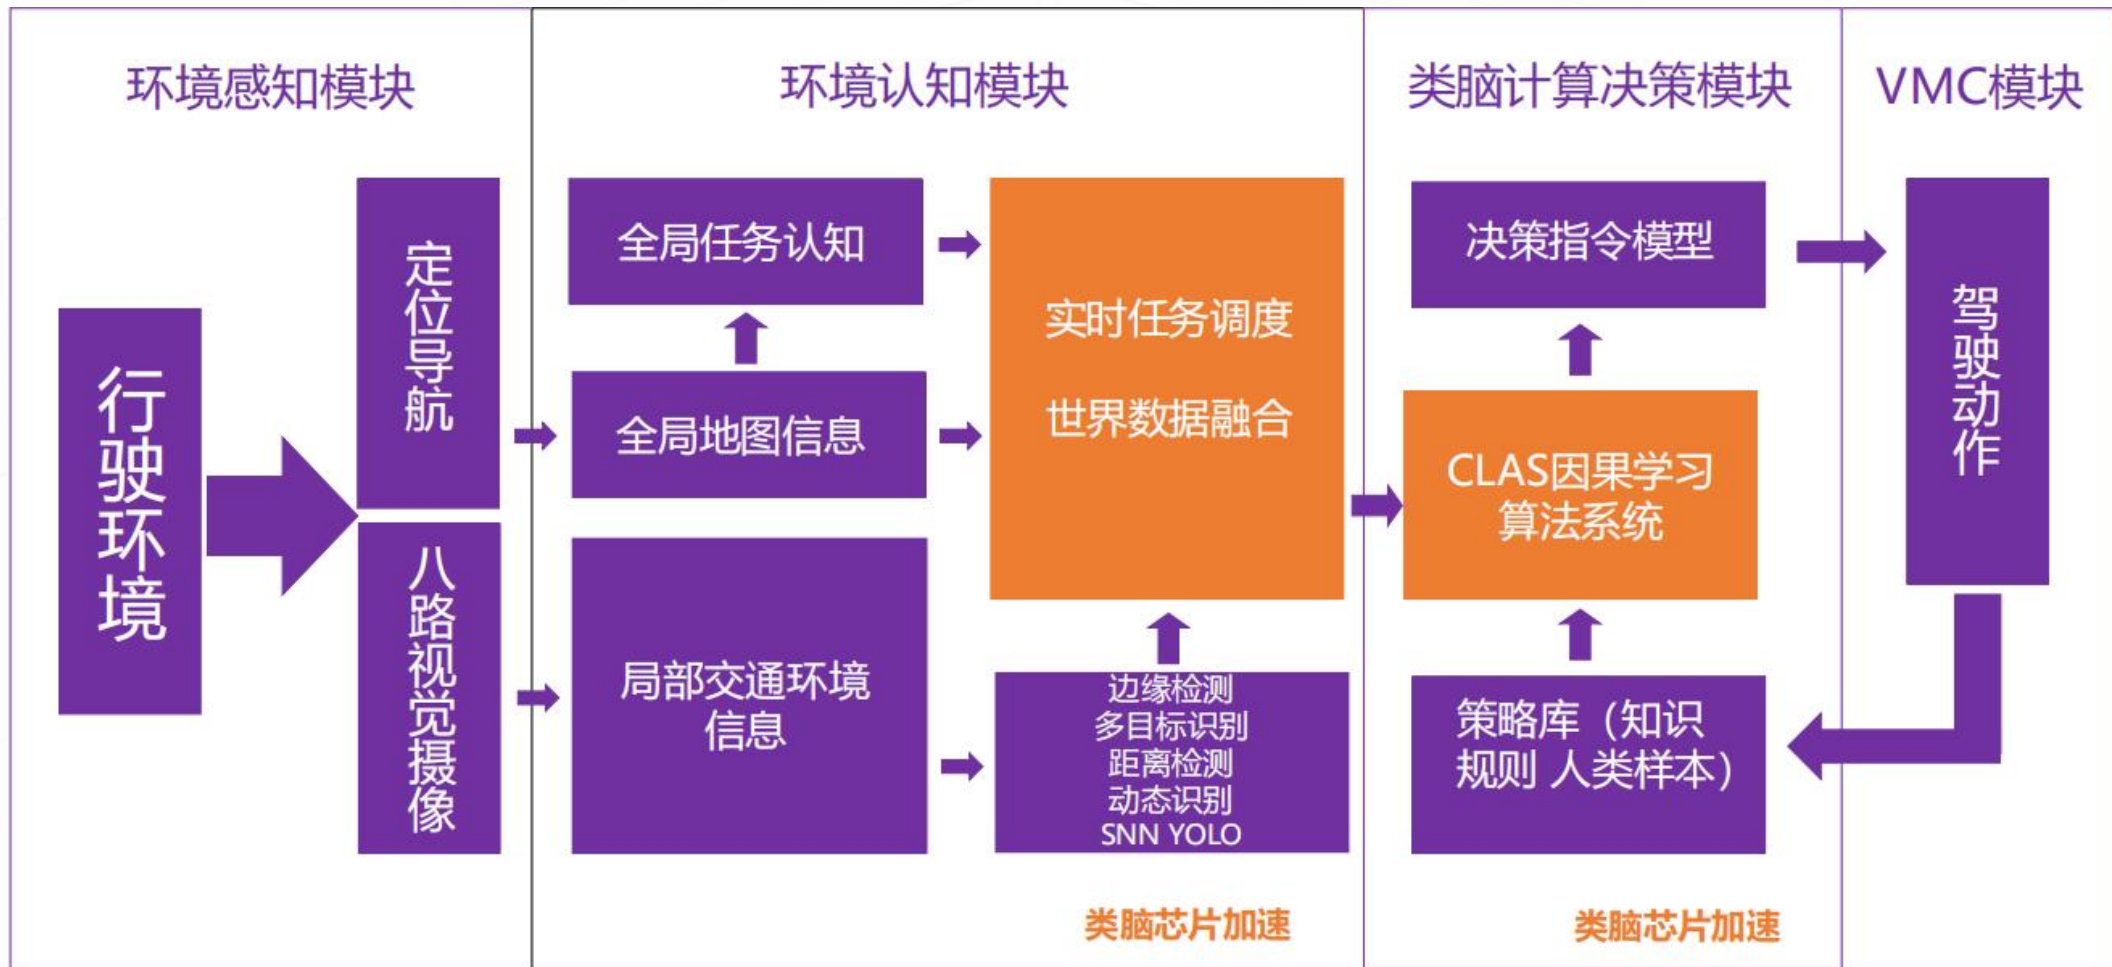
环境感知模块

行驶环境

定位导航

八路视觉摄像

环境认知模块

全局任务认知

全局地图信息

局部交通环境信息

实时任务调度

世界数据融合

边缘检测
多目标识别
距离检测
动态识别
SNN YOLO

类脑芯片加速

类脑计算决策模块

决策指令模型

CLAS因果学习算法系统

策略库（知识规则 人类样本）

类脑芯片加速

VMC模块

驾驶动作